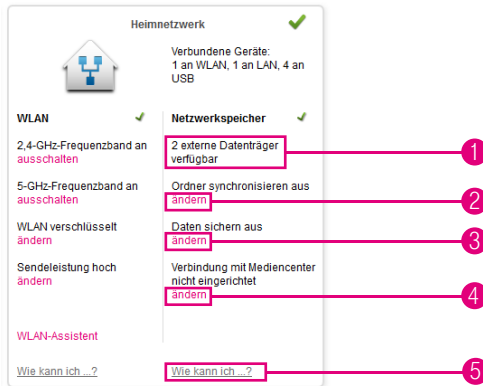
Heimnetzwerk

Verbundene Geräte:
1 an WLAN, 1 an LAN, 4 an USB

WLAN

2,4-GHz-Frequenzband an
ausschalten

5-GHz-Frequenzband an
ausschalten

WLAN verschlüsselt
ändern

Sendeleistung hoch
ändern

WLAN-Assistent

Wie kann ich ...?

Netzwerkspeicher

2 externe Datenträger verfügbar

Ordner synchronisieren aus
ändern

Daten sichern aus
ändern

Verbindung mit Mediencenter nicht eingerichtet
ändern

Wie kann ich ...?

1
2
3
4
5